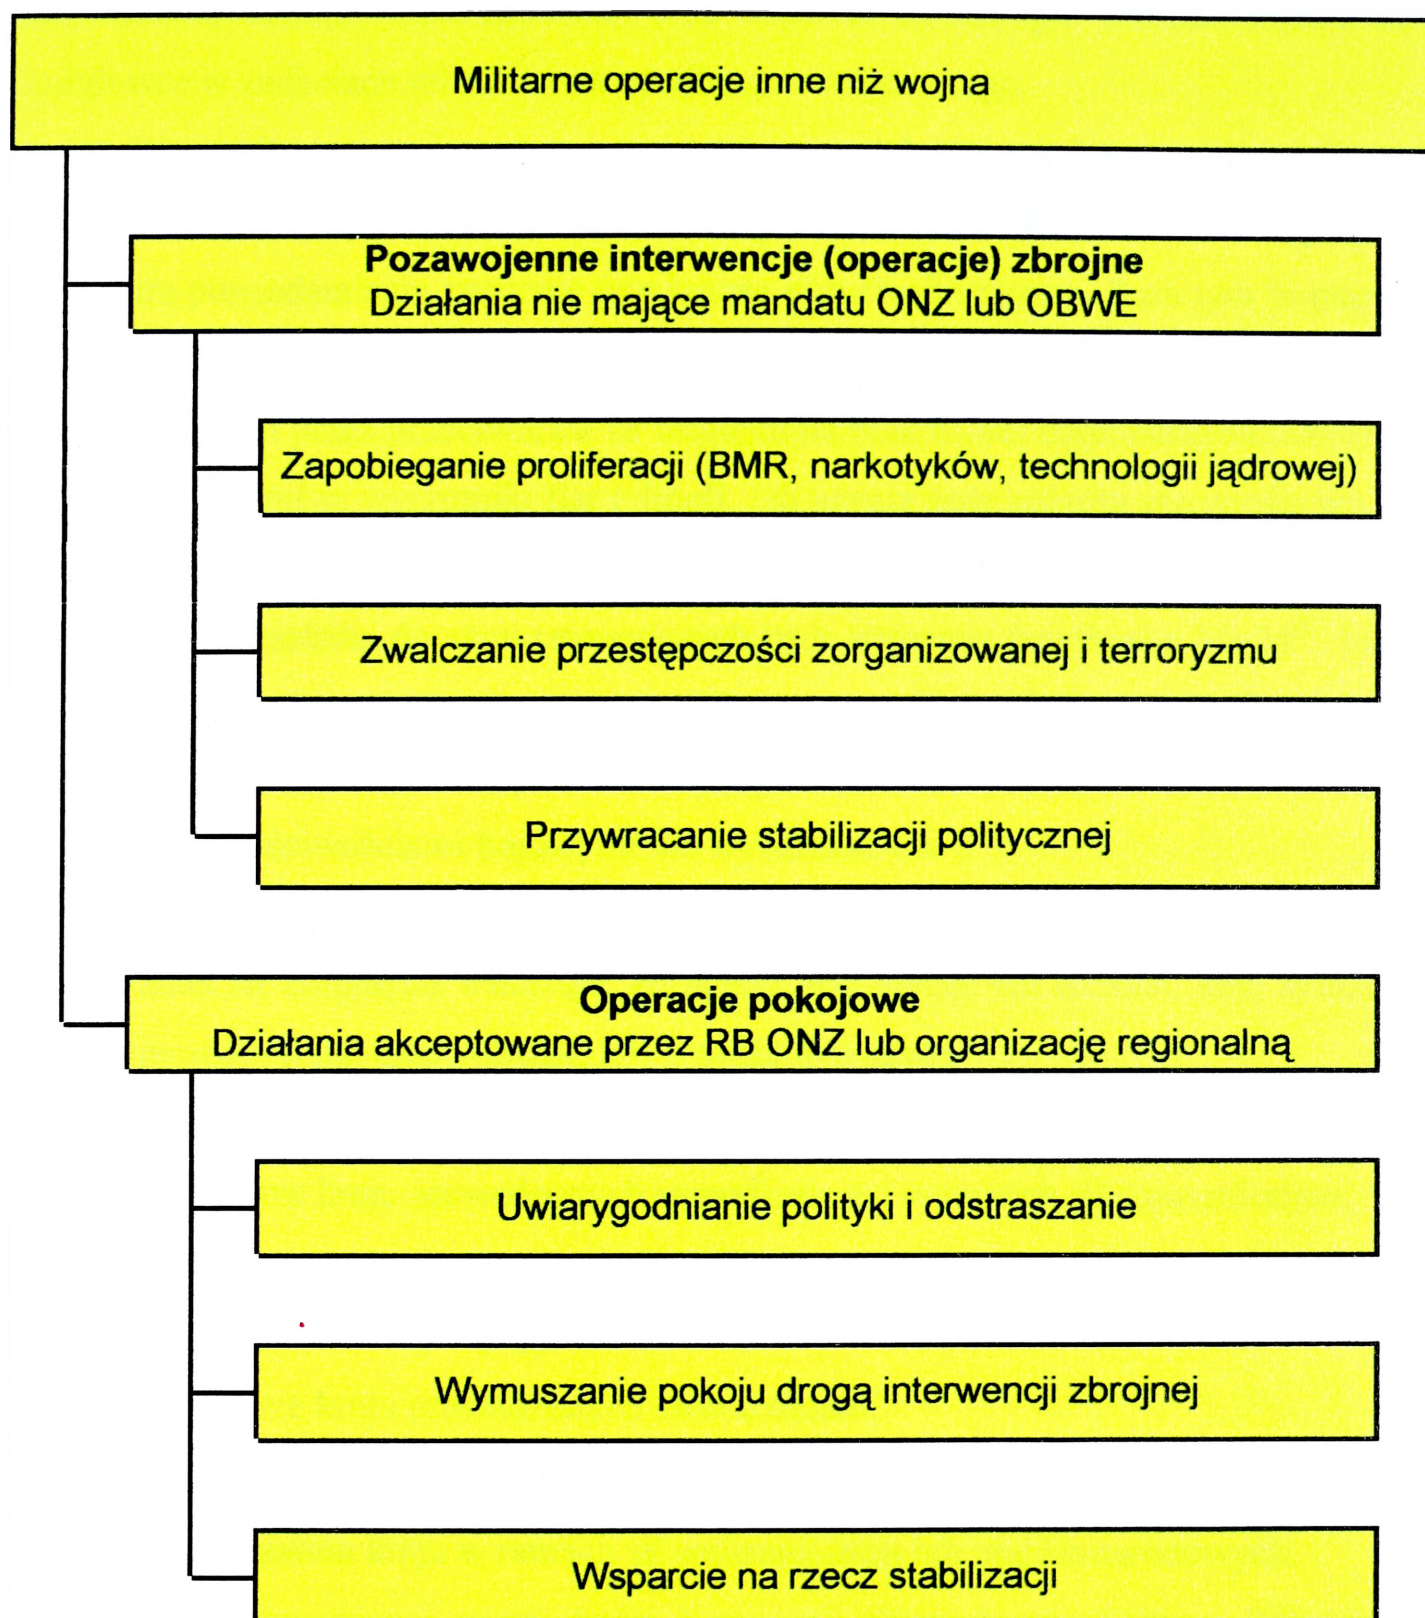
Militarne operacje inne niż wojna

**Pozawojenne interwencje (operacje) zbrojne**
Działania nie mające mandatu ONZ lub OBWE

Zapobieganie proliferacji (BMR, narkotyków, technologii jądrowej)

Zwalczanie przestępczości zorganizowanej i terroryzmu

Przywracanie stabilizacji politycznej

**Operacje pokojowe**
Działania akceptowane przez RB ONZ lub organizację regionalną

Uwiarygodnianie polityki i odstraszanie

Wymuszanie pokoju drogą interwencji zbrojnej

Wsparcie na rzecz stabilizacji